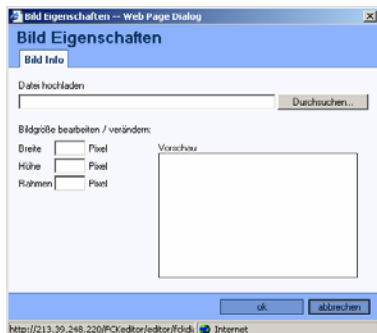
Bild Eigenschaften -- Web Page Dialog

Bild Eigenschaften

Bild Info

Datei hochladen

Durchsuchen...

Bildgröße bearbeiten / verändern:

Breite Pixel

Höhe Pixel

Rahmen Pixel

Vorschau

ok

abbrechen

http://213.39.248.220/FCKeditor/editor/fckdi

Internet